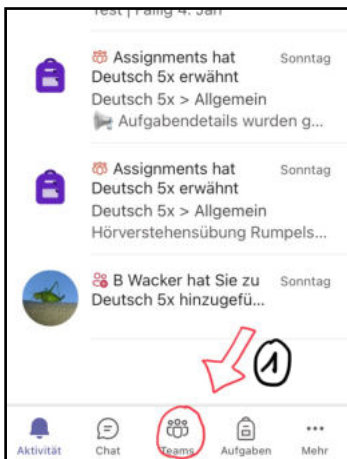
Test | Fällig 4. Jan

Assignments hat Deutsch 5x erwähnt
Sonntag
Deutsch 5x > Allgemein
Aufgabendetails wurden g...

Assignments hat Deutsch 5x erwähnt
Sonntag
Deutsch 5x > Allgemein
Hörverstehensübung Rumpels...

B Wacker hat Sie zu Deutsch 5x hinzugefü...
Sonntag

1

Aktivität
Chat
Teams
Aufgaben
Mehr